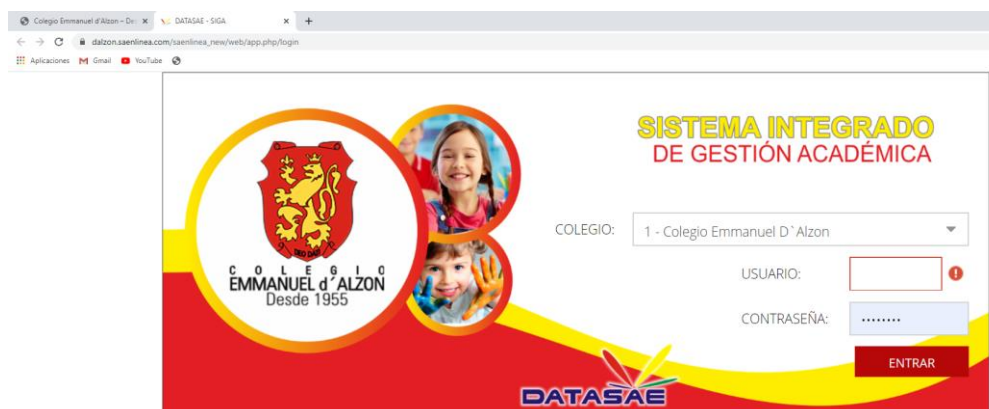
Colegio Emmanuel d'Alzon – De ×
DATASAE - SIGA ×
+
dalzon.saenlinea.com/saenlinea_new/web/app.php/login
Aplicaciones Gmail YouTube

DEO DATE
COLEGIO
EMMANUEL d´ALZON
Desde 1955

SISTEMA INTEGRADO
DE GESTIÓN ACADÉMICA

COLEGIO: 1 - Colegio Emmanuel D`Alzon
USUARIO:
CONTRASEÑA: ••••••••
ENTRAR

DATASAE